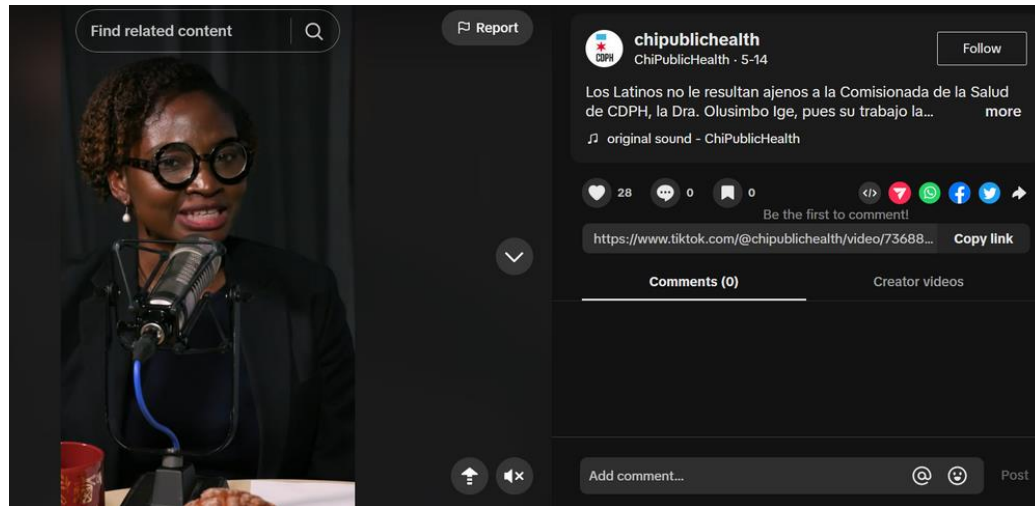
Find related content

Report

CDPH

chipublichealth
ChiPublicHealth · 5-14

Follow

Los Latinos no le resultan ajenos a la Comisionada de la Salud de CDPH, la Dra. Olusimbo Ige, pues su trabajo la... more

♫ original sound - ChiPublicHealth

28 0 0

Be the first to comment!

https://www.tiktok.com/@chipublichealth/video/73688... Copy link

Comments (0)

Creator videos

Add comment...

Post